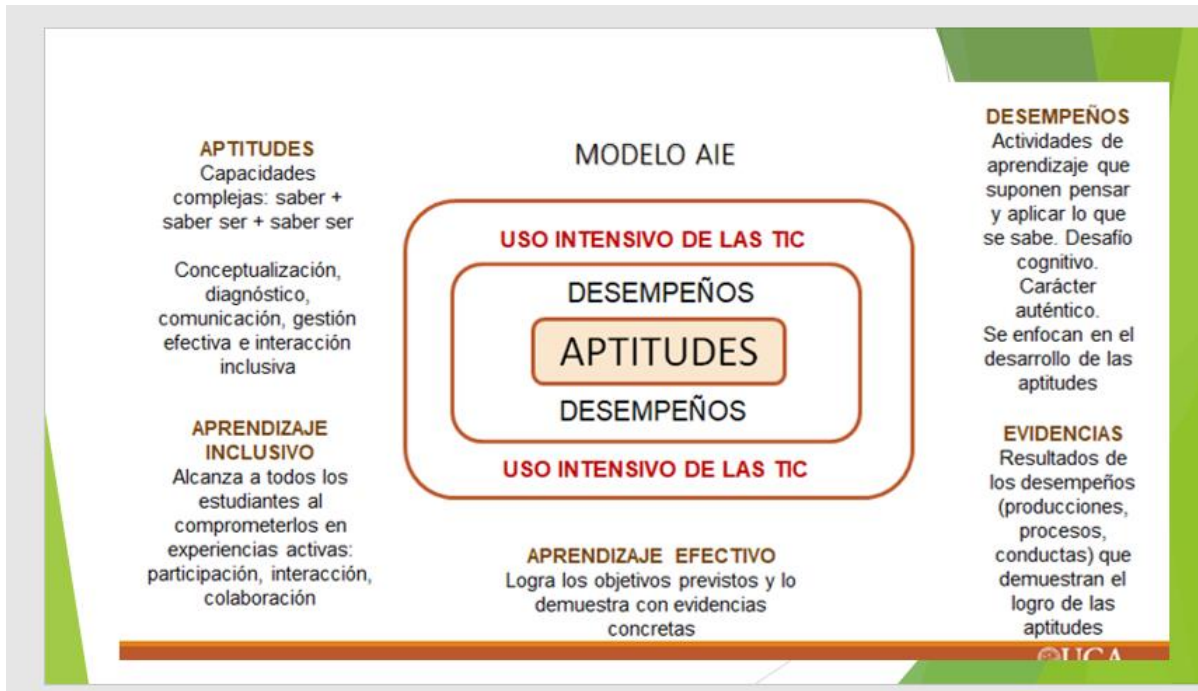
APTITUDES
Capacidades complejas: saber + saber ser + saber ser

Conceptualización, diagnóstico, comunicación, gestión efectiva e interacción inclusiva

APRENDIZAJE INCLUSIVO
Alcanza a todos los estudiantes al comprometerlos en experiencias activas: participación, interacción, colaboración

MODELO AIE

USO INTENSIVO DE LAS TIC

DESEMPEÑOS

APTITUDES

DESEMPEÑOS

USO INTENSIVO DE LAS TIC

APRENDIZAJE EFECTIVO
Logra los objetivos previstos y lo demuestra con evidencias concretas

DESEMPEÑOS
Actividades de aprendizaje que suponen pensar y aplicar lo que se sabe. Desafío cognitivo. Carácter auténtico. Se enfocan en el desarrollo de las aptitudes

EVIDENCIAS
Resultados de los desempeños (producciones, procesos, conductas) que demuestran el logro de las aptitudes

UCA